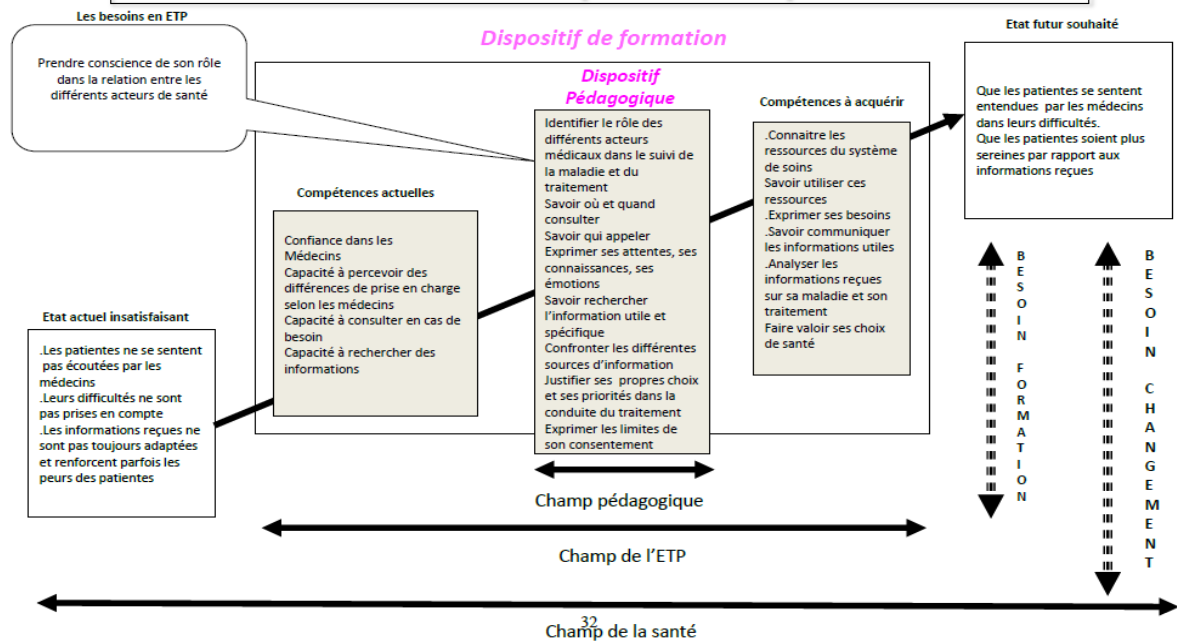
Les besoins en ETP

Prendre conscience de son rôle dans la relation entre les différents acteurs de santé

Dispositif de formation

Etat futur souhaité

Que les patientes se sentent entendues par les médecins dans leurs difficultés.
Que les patientes soient plus sereines par rapport aux informations reçues

Dispositif Pédagogique

Identifier le rôle des différents acteurs médicaux dans le suivi de la maladie et du traitement
Savoir où et quand consulter
Savoir qui appeler
Exprimer ses attentes, ses connaissances, ses émotions
Savoir rechercher l'information utile et spécifique
Confronter les différentes sources d'information
Justifier ses propres choix et ses priorités dans la conduite du traitement
Exprimer les limites de son consentement

Compétences à acquérir

.Connaitre les ressources du système de soins
Savoir utiliser ces ressources
.Exprimer ses besoins
.Savoir communiquer les informations utiles
.Analyser les informations reçues sur sa maladie et son traitement
Faire valoir ses choix de santé

Compétences actuelles

Confiance dans les Médecins
Capacité à percevoir des différences de prise en charge selon les médecins
Capacité à consulter en cas de besoin
Capacité à rechercher des informations

Etat actuel insatisfaisant

.Les patientes ne se sentent pas écoutées par les médecins
.Leurs difficultés ne sont pas prises en compte
.Les informations reçues ne sont pas toujours adaptées et renforcent parfois les peurs des patientes

BESOIN FORMATION

BESOIN CHANGEMENT

Champ pédagogique

Champ de l'ETP

32

Champ de la santé